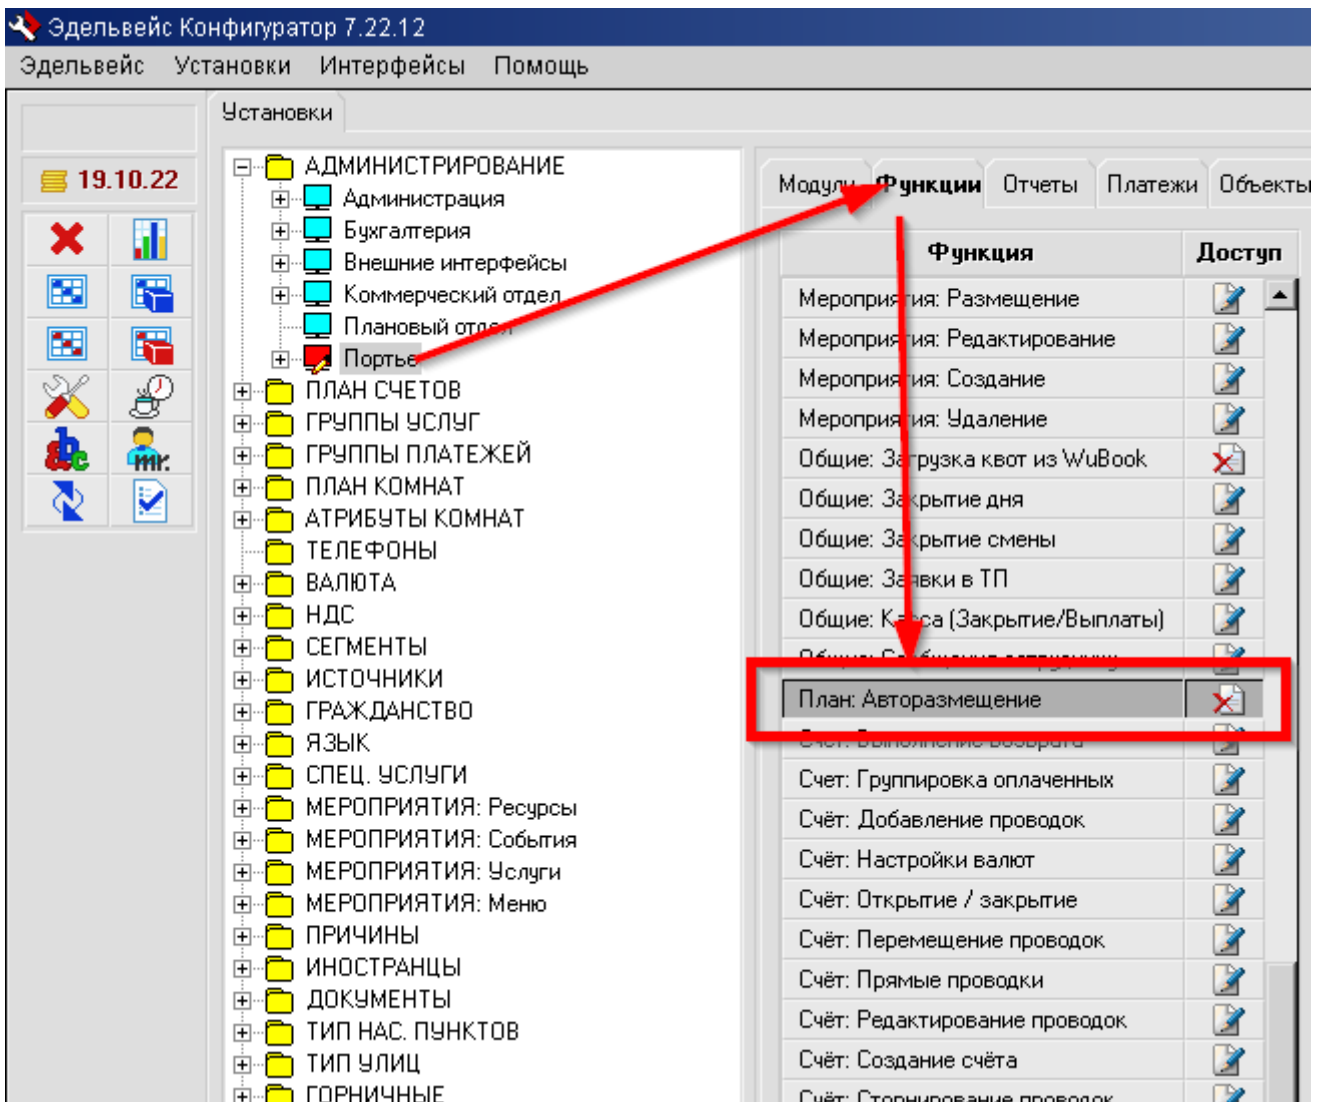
Эдельвейс Конфигуратор 7.22.12
Эдельвейс Установки Интерфейсы Помощь

19.10.22

Установки

АДМИНИСТРИРОВАНИЕ
Администрация
Бухгалтерия
Внешние интерфейсы
Коммерческий отдел
Плановый отдел
Портье
ПЛАН СЧЕТОВ
ГРУППЫ УСЛУГ
ГРУППЫ ПЛАТЕЖЕЙ
ПЛАН КОМНАТ
АТРИБУТЫ КОМНАТ
ТЕЛЕФОНЫ
ВАЛЮТА
НДС
СЕГМЕНТЫ
ИСТОЧНИКИ
ГРАЖДАНСТВО
ЯЗЫК
СПЕЦ. УСЛУГИ
МЕРОПРИЯТИЯ: Ресурсы
МЕРОПРИЯТИЯ: События
МЕРОПРИЯТИЯ: Услуги
МЕРОПРИЯТИЯ: Меню
ПРИЧИНЫ
ИНОСТРАНЦЫ
ДОКУМЕНТЫ
ТИП НАС. ПУНКТОВ
ТИП УЛИЦ
ГОРНИЧНЫЕ

Модули Функции Отчеты Платежи Объекты

| Функция | Доступ |
|---|---|
| Мероприятия: Размещение | |
| Мероприятия: Редактирование | |
| Мероприятия: Создание | |
| Мероприятия: Удаление | |
| Общие: Загрузка квот из WuBook | |
| Общие: Закрытие дня | |
| Общие: Закрытие смены | |
| Общие: Заявки в ТП | |
| Общие: Касса (Закрытие/Выплаты) | |
| Общие: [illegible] | |
| План: Авторазмещение | |
| Счет: Выполнение возврата | |
| Счет: Группировка оплаченных | |
| Счёт: Добавление проводок | |
| Счёт: Настройки валют | |
| Счёт: Открытие / закрытие | |
| Счёт: Перемещение проводок | |
| Счёт: Прямые проводки | |
| Счёт: Редактирование проводок | |
| Счёт: Создание счёта | |
| Счёт: Сторнирование проводок | |